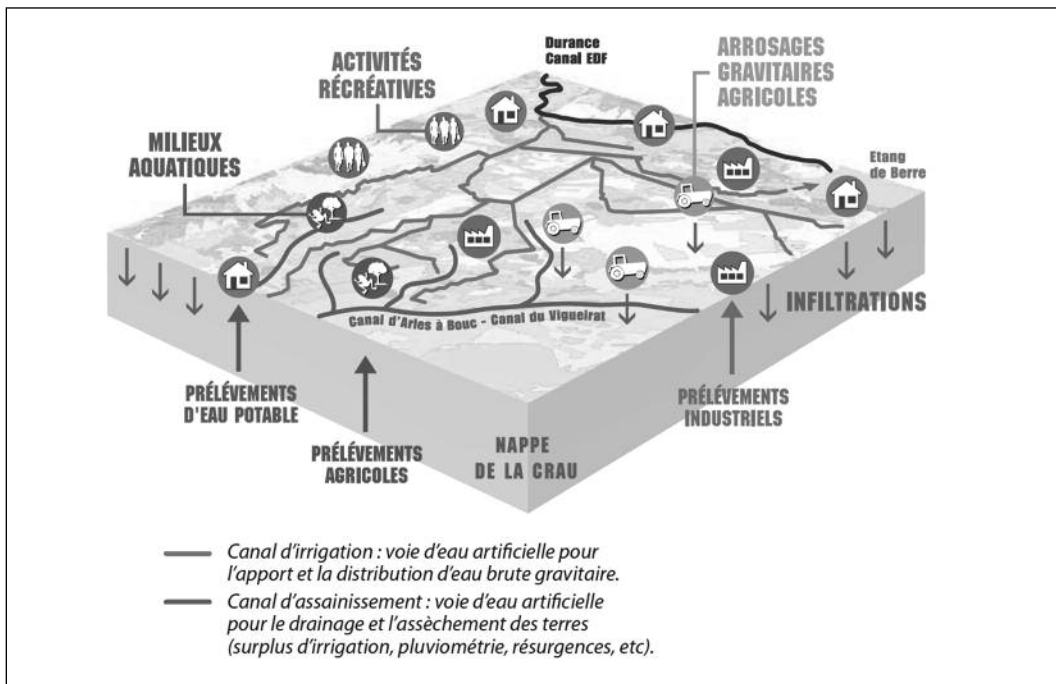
Durance
Canal EDF

ACTIVITÉS
RÉCRÉATIVES

ARROSAGES
GRAVITAIRES
AGRICOLES

MILIEUX
AQUATIQUES

Etang
de Berre

INFILTRATIONS

Canal d'Arles à Bouc - Canal du Vigueirat

PRÉLÉVEMENTS
D'EAU POTABLE

PRÉLÉVEMENTS
INDUSTRIELS

PRÉLÉVEMENTS
AGRICOLES

NAPPE
DE LA CRAU

Canal d'irrigation : voie d'eau artificielle pour l'apport et la distribution d'eau brute gravitaire.

Canal d'assainissement : voie d'eau artificielle pour le drainage et l'assèchement des terres (surplus d'irrigation, pluviométrie, résurgences, etc).